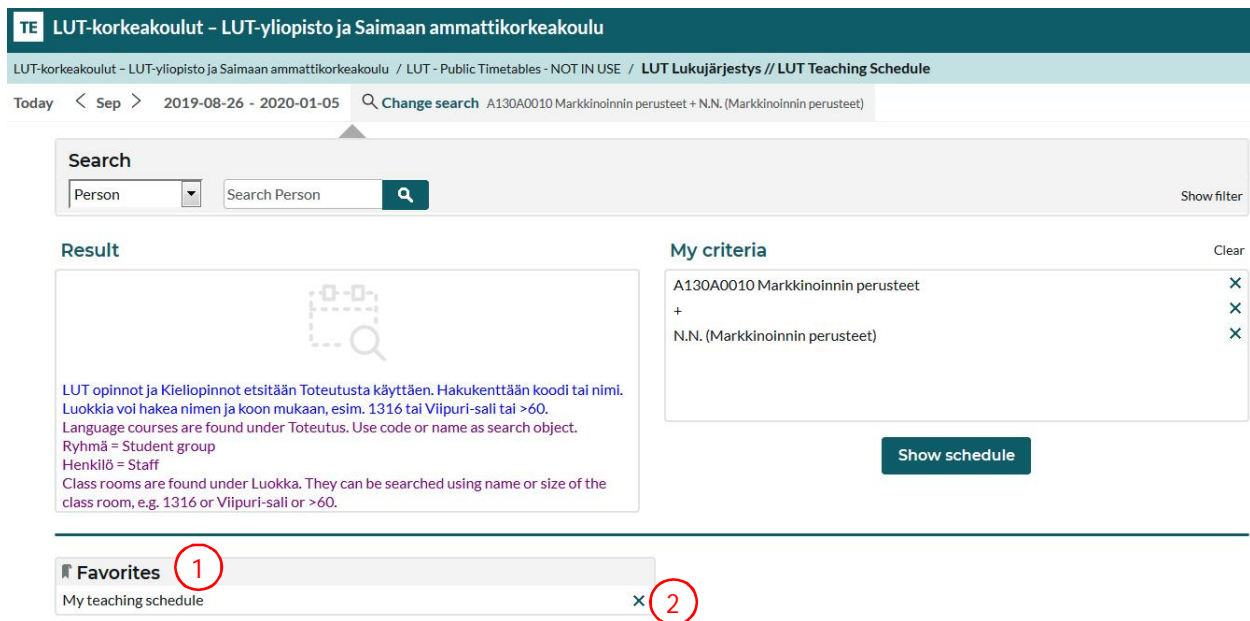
TE LUT-korkeakoulut – LUT-yliopisto ja Saimaan ammattikorkeakoulu

LUT-korkeakoulut – LUT-yliopisto ja Saimaan ammattikorkeakoulu / LUT - Public Timetables - NOT IN USE / LUT Lukujärjestys // LUT Teaching Schedule

Today < Sep > 2019-08-26 - 2020-01-05 Change search A130A0010 Markkinoinnin perusteet + N.N. (Markkinoinnin perusteet)

Search

Person

Search Person

Show filter

Result

LUT opinnot ja Kieliopinnot etsitään Toteutusta käyttäen. Hakukenttään koodi tai nimi.
Luokkia voi hakea nimen ja koon mukaan, esim. 1316 tai Viipuri-sali tai >60.
Language courses are found under Toteutus. Use code or name as search object.
Ryhmä = Student group
Henkilö = Staff
Class rooms are found under Luokka. They can be searched using name or size of the class room, e.g. 1316 or Viipuri-sali or >60.

My criteria

Clear

A130A0010 Markkinoinnin perusteet ✕
+ ✕
N.N. (Markkinoinnin perusteet) ✕

Show schedule

Favorites 1

My teaching schedule ✕ 2